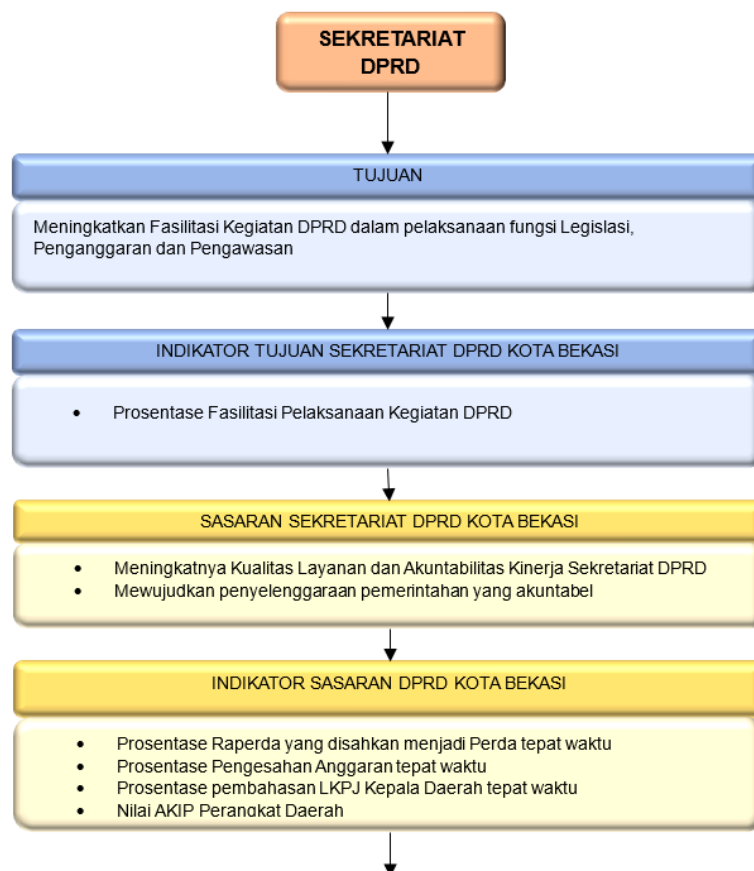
SEKRETARIAT DPRD

TUJUAN

Meningkatkan Fasilitasi Kegiatan DPRD dalam pelaksanaan fungsi Legislasi, Penganggaran dan Pengawasan

INDIKATOR TUJUAN SEKRETARIAT DPRD KOTA BEKASI

- Prosentase Fasilitasi Pelaksanaan Kegiatan DPRD

SASARAN SEKRETARIAT DPRD KOTA BEKASI

- Meningkatnya Kualitas Layanan dan Akuntabilitas Kinerja Sekretariat DPRD
- Mewujudkan penyelenggaraan pemerintahan yang akuntabel

INDIKATOR SASARAN DPRD KOTA BEKASI

- Prosentase Raperda yang disahkan menjadi Perda tepat waktu
- Prosentase Pengesahan Anggaran tepat waktu
- Prosentase pembahasan LKPJ Kepala Daerah tepat waktu
- Nilai AKIP Perangkat Daerah